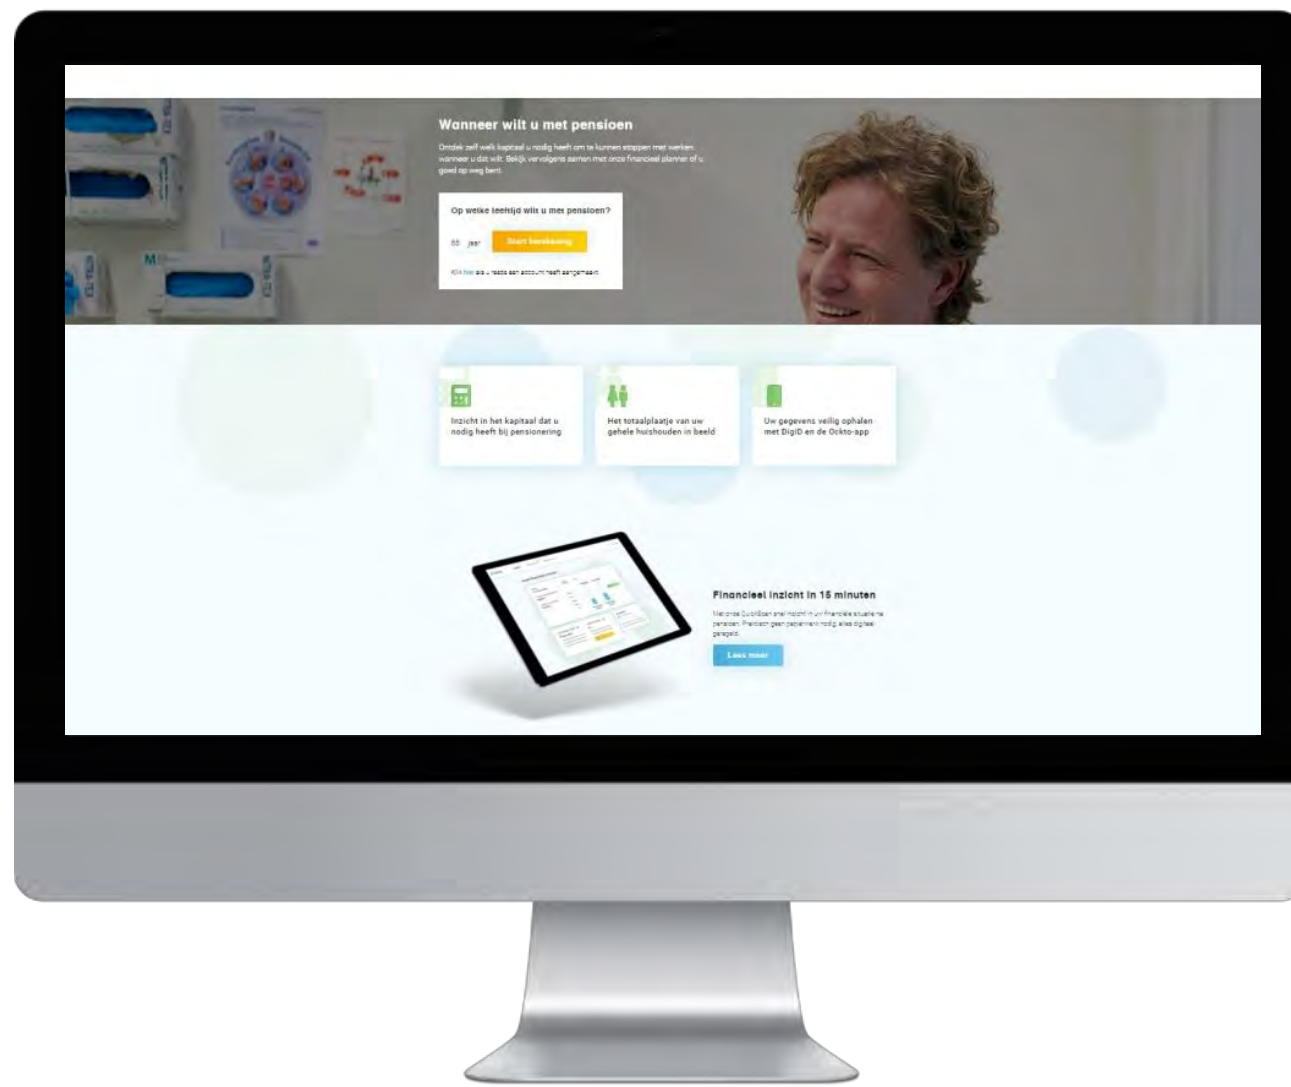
Wanneer wilt u met pensioen

Ontdek zelf welk kapitaal u nodig heeft om te kunnen stoppen met werken wanneer u dat wilt. Bekijk vervolgens samen met onze financieel planner of u goed op weg bent.

Op welke leeftijd wilt u met pensioen?

65 jaar

Start berekening

Klik hier als u reeds een account heeft aangemaakt

Inzicht in het kapitaal dat u nodig heeft bij pensionering

Het totaalplaatje van uw gehele huishouden in beeld

Uw gegevens veilig ophalen met DigiD en de Ockto-app

Financieel inzicht in 15 minuten

Met onze QuickScan snel inzicht in uw financiële situatie na pensioen. Praktisch geen papierwerk nodig, alles digitaal geregeld.

Lees meer